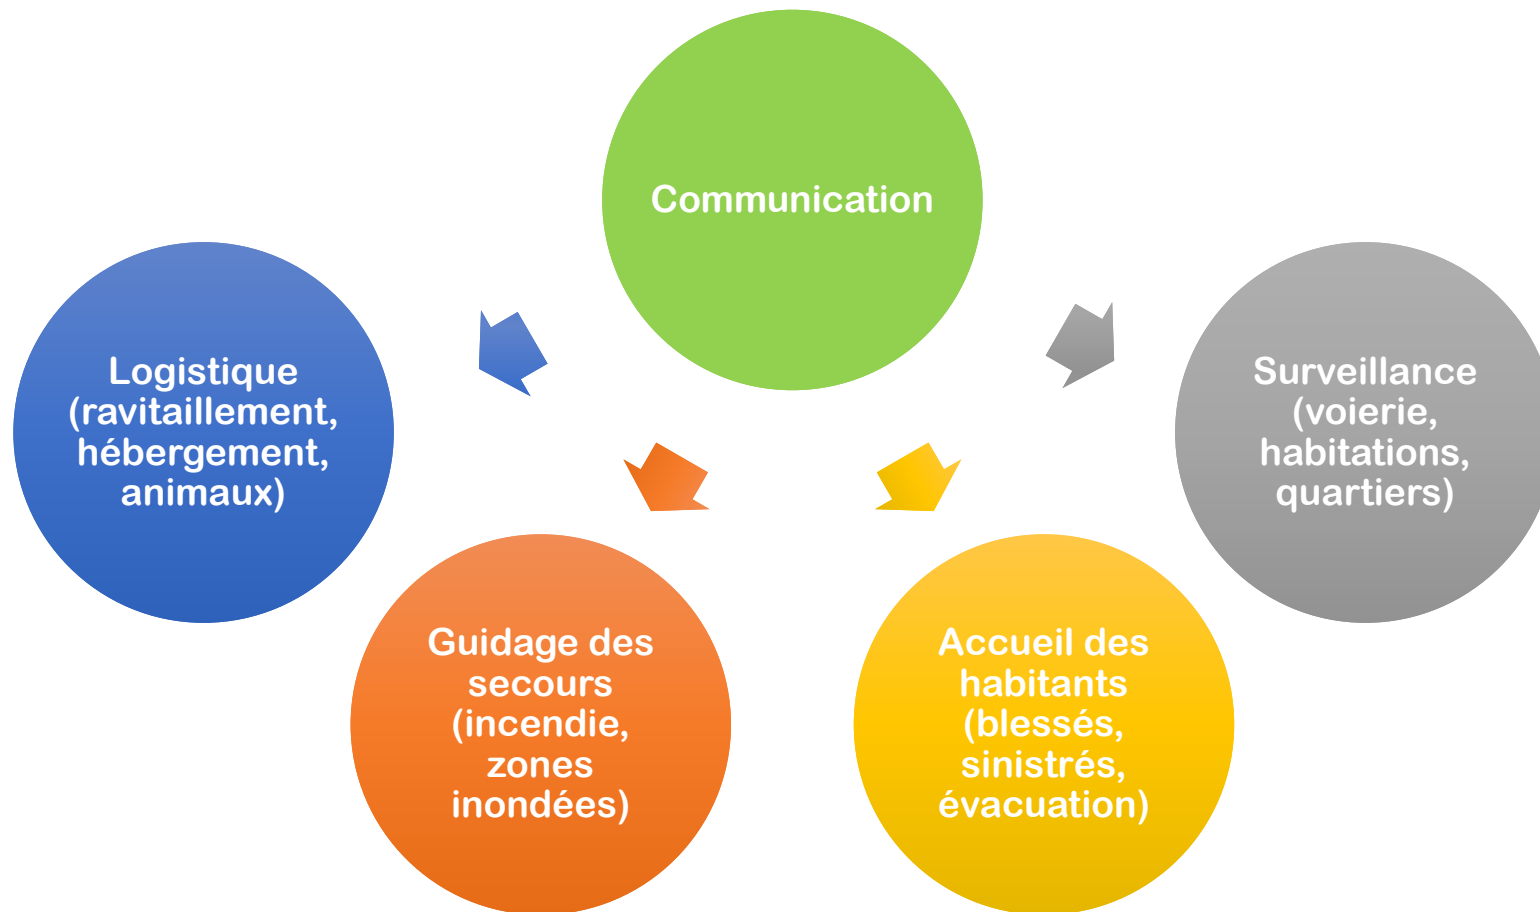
Communication

Logistique (ravitaillement, hébergement, animaux)

Surveillance (voierie, habitations, quartiers)

Guidage des secours (incendie, zones inondées)

Accueil des habitants (blessés, sinistrés, évacuation)